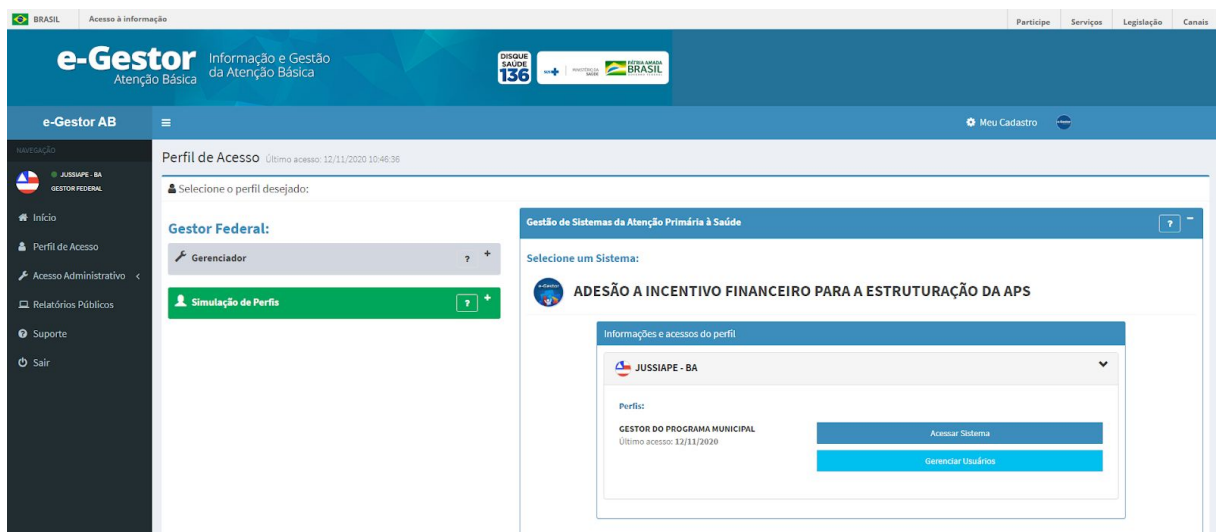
BRASIL Acesso à informação

Participe Serviços Legislação Canais

e-Gestor Atenção Básica Informação e Gestão da Atenção Básica

DISQUE SAÚDE 136 MINISTÉRIO DA SAÚDE PÁTRIA AMADA BRASIL

e-Gestor AB

Meu Cadastro

NAVEGAÇÃO

JUSSIAPE - BA
GESTOR FEDERAL

Início
Perfil de Acesso
Acesso Administrativo
Relatórios Públicos
Suporte
Sair

Perfil de Acesso Último acesso: 12/11/2020 10:46:36

Selecione o perfil desejado:

Gestor Federal:

Gerenciador ? +

Simulação de Perfis ? +

Gestão de Sistemas da Atenção Primária à Saúde ? −

Selecione um Sistema:

ADESÃO A INCENTIVO FINANCEIRO PARA A ESTRUTURAÇÃO DA APS

Informações e acessos do perfil

JUSSIAPE - BA

Perfis:

GESTOR DO PROGRAMA MUNICIPAL
Último acesso: 12/11/2020

Acessar Sistema

Gerenciar Usuários